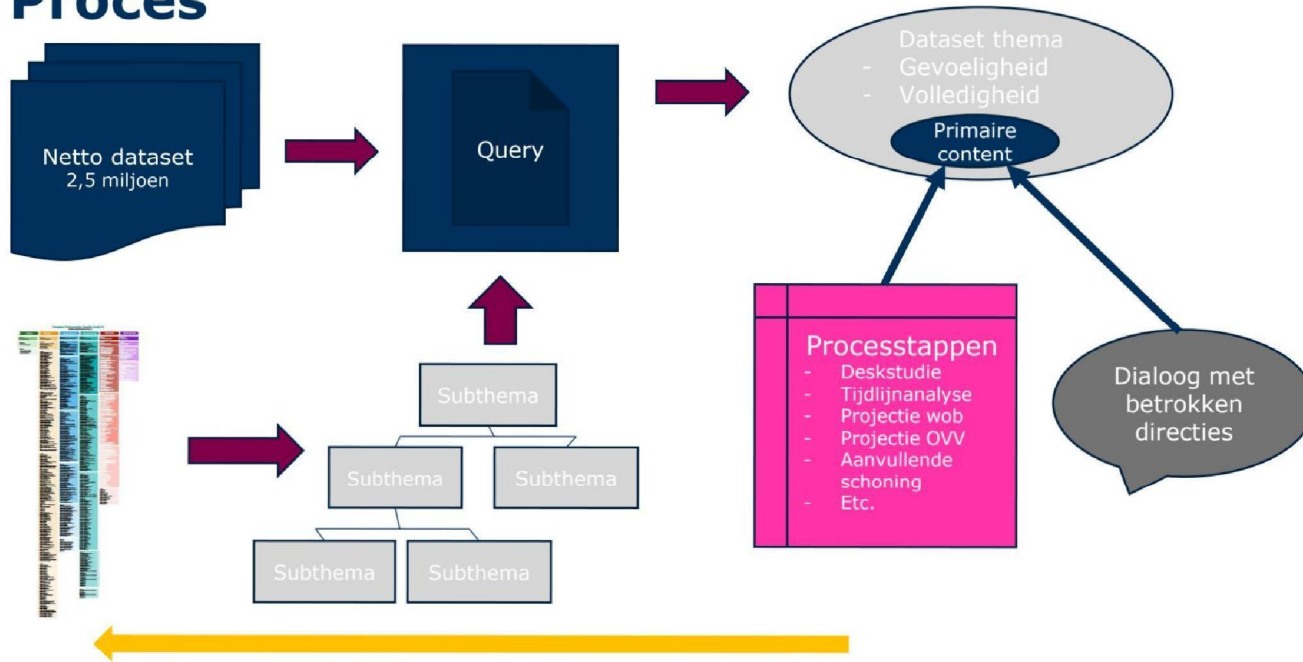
Proces

Netto dataset
2,5 miljoen

Query

Dataset thema
- Gevoeligheid
- Volledigheid

Primaire content

Processtappen
- Deskstudie
- Tijdlijnanalyse
- Projectie wob
- Projectie OVV
- Aanvullende schoning
- Etc.

Dialoog met betrokken directies

Subthema

Subthema

Subthema

Subthema

Subthema

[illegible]